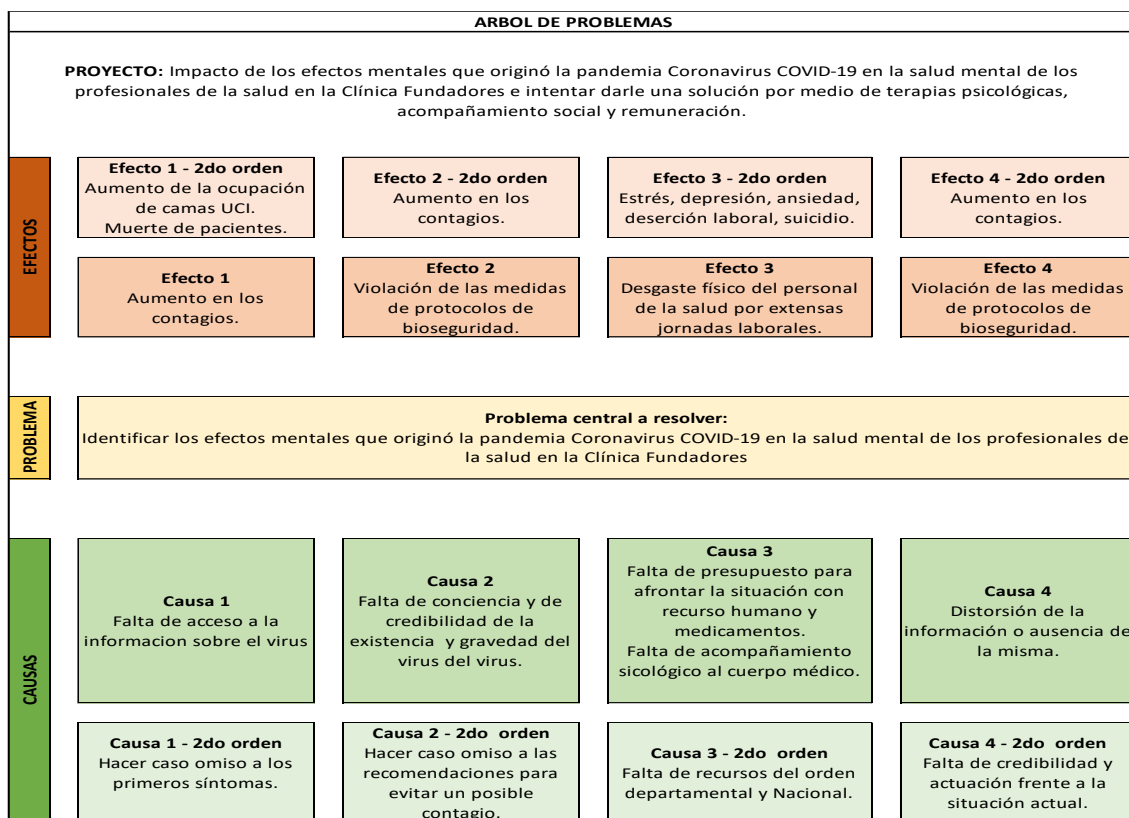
ARBOL DE PROBLEMAS

**PROYECTO:** Impacto de los efectos mentales que originó la pandemia Coronavirus COVID-19 en la salud mental de los profesionales de la salud en la Clínica Fundadores e intentar darle una solución por medio de terapias psicológicas, acompañamiento social y remuneración.

EFECTOS

**Efecto 1 - 2do orden**
Aumento de la ocupación de camas UCI.
Muerte de pacientes.

**Efecto 2 - 2do orden**
Aumento en los contagios.

**Efecto 3 - 2do orden**
Estrés, depresión, ansiedad, deserción laboral, suicidio.

**Efecto 4 - 2do orden**
Aumento en los contagios.

**Efecto 1**
Aumento en los contagios.

**Efecto 2**
Violación de las medidas de protocolos de bioseguridad.

**Efecto 3**
Desgaste físico del personal de la salud por extensas jornadas laborales.

**Efecto 4**
Violación de las medidas de protocolos de bioseguridad.

PROBLEMA

**Problema central a resolver:**
Identificar los efectos mentales que originó la pandemia Coronavirus COVID-19 en la salud mental de los profesionales de la salud en la Clínica Fundadores

CAUSAS

**Causa 1**
Falta de acceso a la informacion sobre el virus

**Causa 2**
Falta de conciencia y de credibilidad de la existencia y gravedad del virus del virus.

**Causa 3**
Falta de presupuesto para afrontar la situación con recurso humano y medicamentos.
Falta de acompañamiento sicológico al cuerpo médico.

**Causa 4**
Distorsión de la información o ausencia de la misma.

**Causa 1 - 2do orden**
Hacer caso omiso a los primeros síntomas.

**Causa 2 - 2do orden**
Hacer caso omiso a las recomendaciones para evitar un posible contagio.

**Causa 3 - 2do orden**
Falta de recursos del orden departamental y Nacional.

**Causa 4 - 2do orden**
Falta de credibilidad y actuación frente a la situación actual.